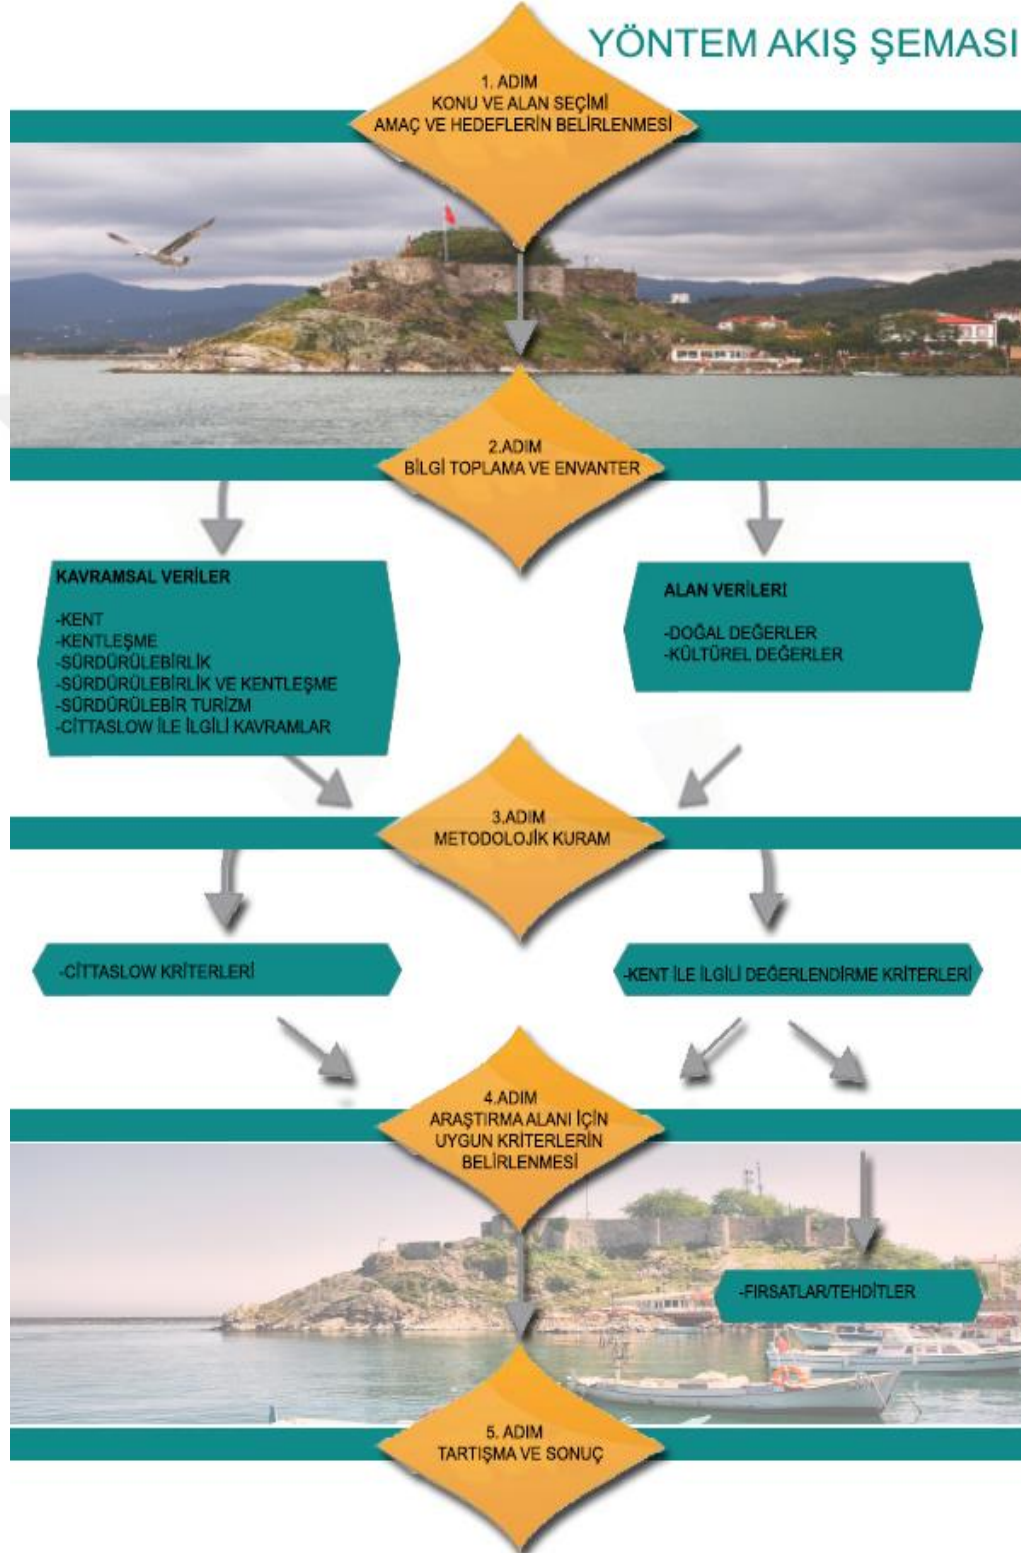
YÖNTEM AKIŞ ŞEMASI

1. ADIM
KONU VE ALAN SEÇİMİ
AMAÇ VE HEDEFLERİN BELİRLENMESİ

2.ADIM
BİLGİ TOPLAMA VE ENVANTER

KAVRAMSAL VERİLER

-KENT
-KENTLEŞME
-SÜRDÜRÜLEBİRLİK
-SÜRDÜRÜLEBİRLİK VE KENTLEŞME
-SÜRDÜRÜLEBİR TURİZM
-CİTTASLOW İLE İLGİLİ KAVRAMLAR

ALAN VERİLERİ

-DOĞAL DEĞERLER
-KÜLTÜREL DEĞERLER

3.ADIM
METODOLOJİK KURAM

-CİTTASLOW KRİTERLERİ

-KENT İLE İLGİLİ DEĞERLENDİRME KRİTERLERİ

4.ADIM
ARAŞTIRMA ALANI İÇİN
UYGUN KRİTERLERİN
BELİRLENMESİ

-FIRSATLAR/TEHDİTLER

5. ADIM
TARTIŞMA VE SONUÇ